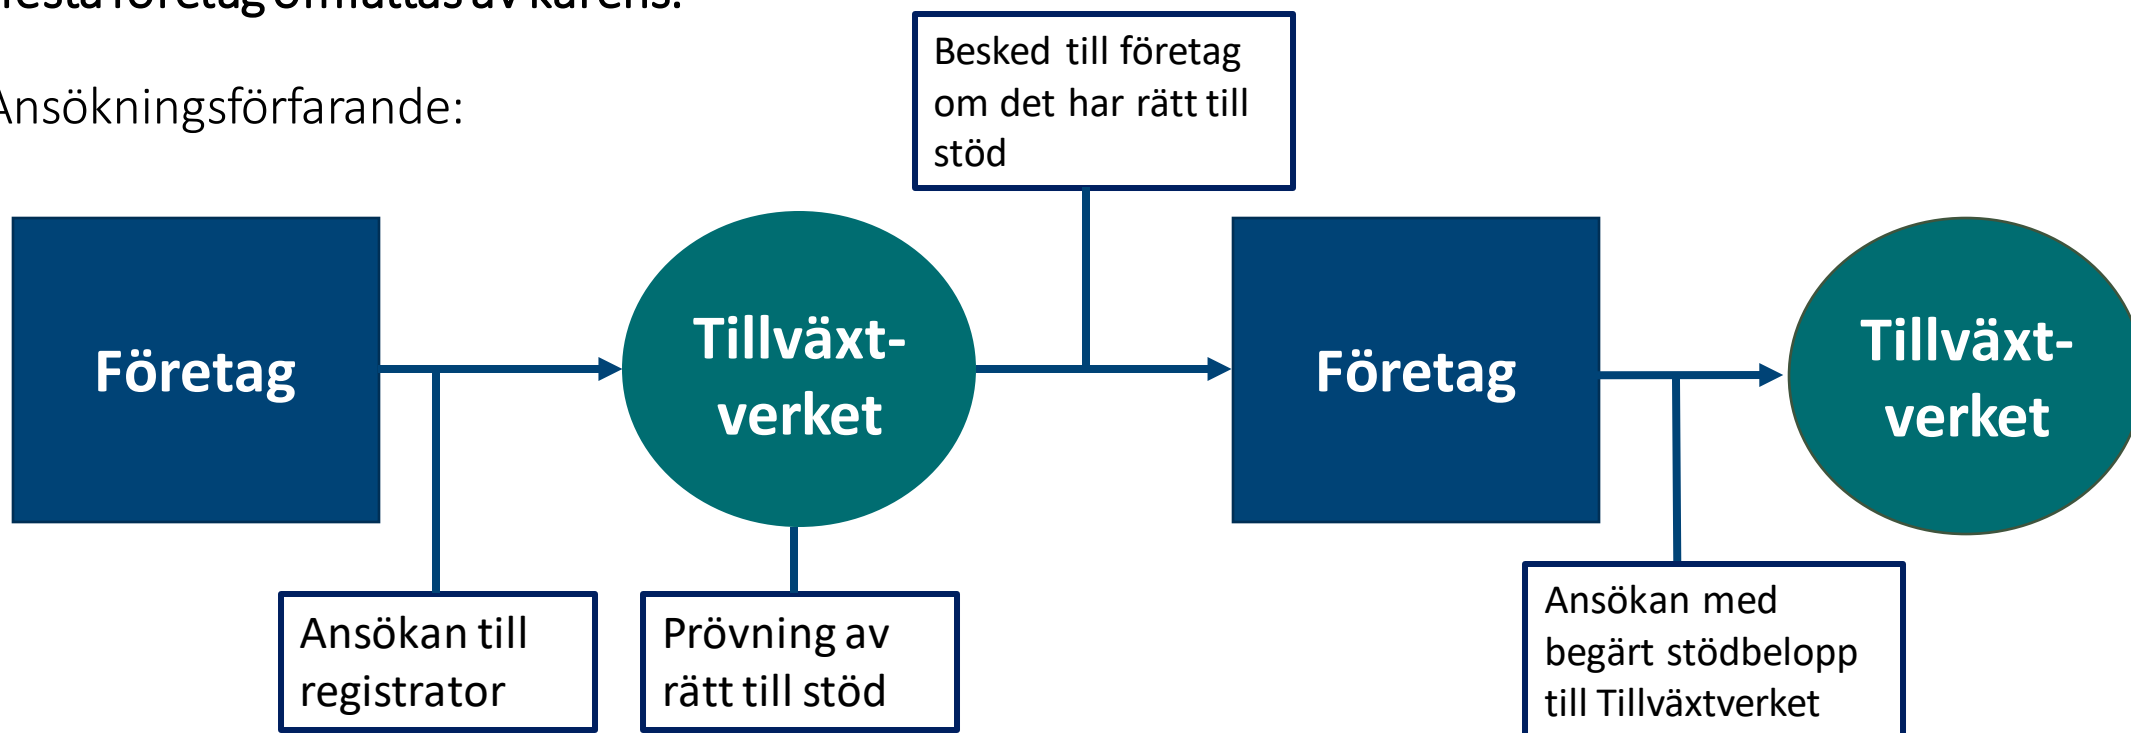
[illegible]

Ansökningsförfarande:

Besked till företag om det har rätt till stöd

Företag

Tillväxt-verket

Företag

Tillväxt-verket

Ansökan till registrator

Prövning av rätt till stöd

Ansökan med begärt stödbelopp till Tillväxtverket